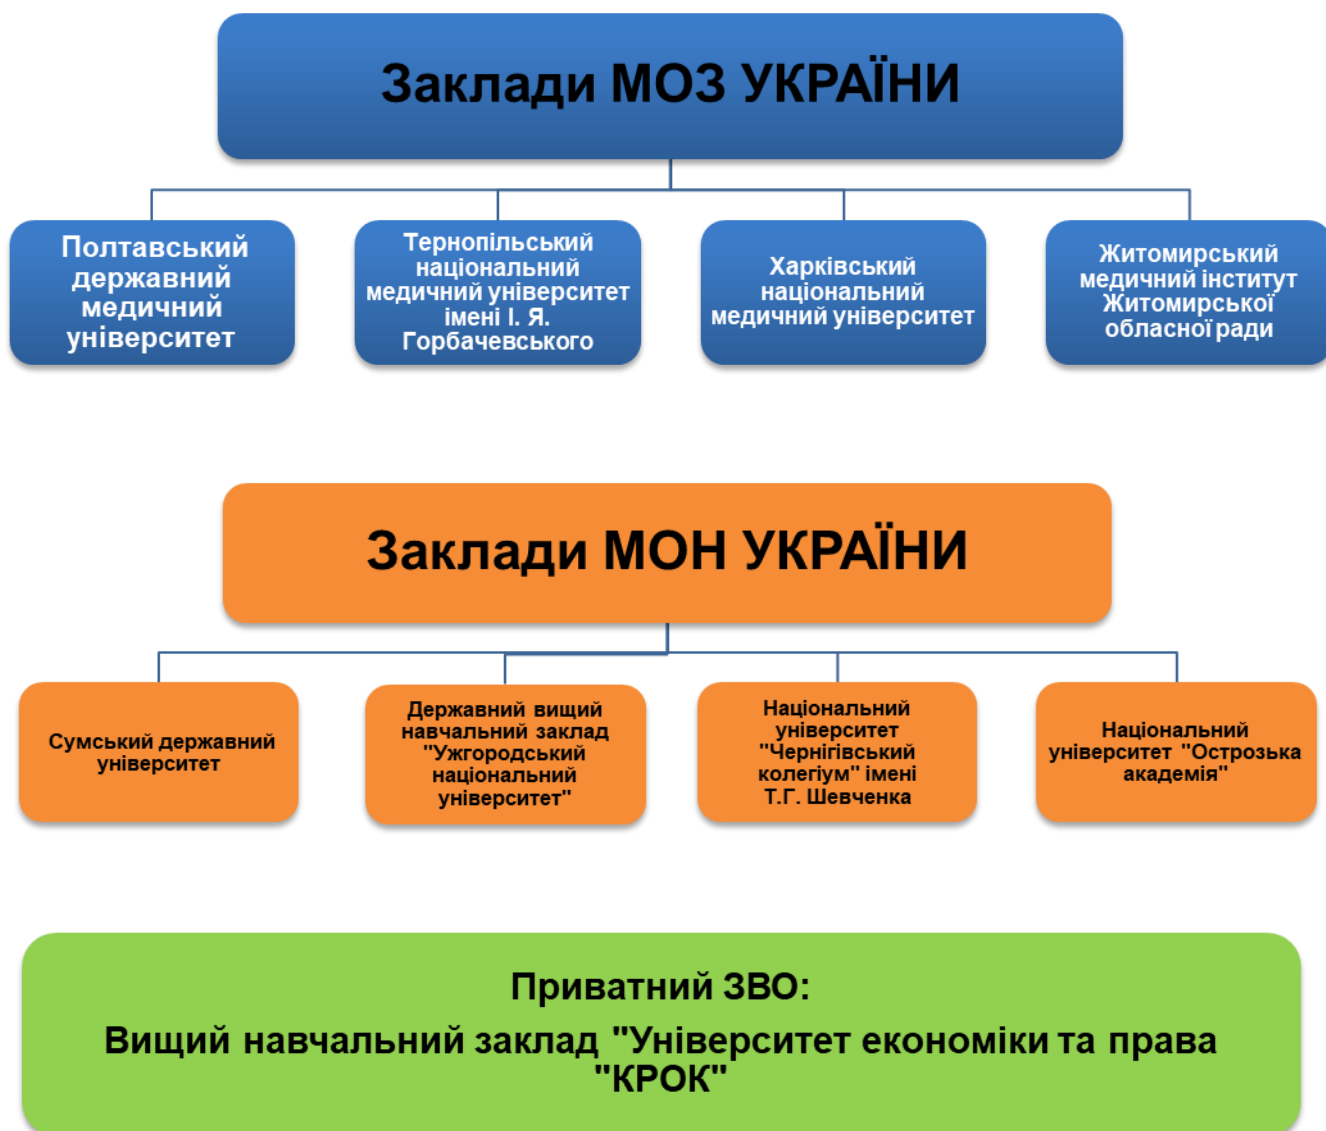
Заклади МОЗ УКРАЇНИ

Полтавський державний медичний університет

Тернопільський національний медичний університет імені І. Я. Горбачевського

Харківський національний медичний університет

Житомирський медичний інститут Житомирської обласної ради

Заклади МОН УКРАЇНИ

Сумський державний університет

Державний вищий навчальний заклад "Ужгородський національний університет"

Національний університет "Чернігівський колегіум" імені Т.Г. Шевченка

Національний університет "Острозька академія"

Приватний ЗВО:

Вищий навчальний заклад "Університет економіки та права "КРОК"